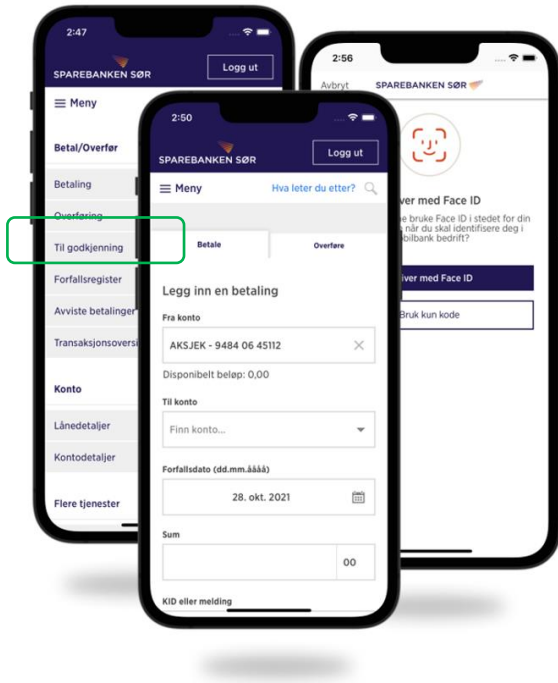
2:47

SPAREBANKEN SØR

Logg ut

Meny

Betal/Overfør

Betaling

Overføring

Til godkjenning

Forfallsregister

Avviste betalinger

Transaksjonsoversi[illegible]

Konto

Lånedetaljer

Kontodetaljer

Flere tjenester

2:56

Avbryt

SPAREBANKEN SØR

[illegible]iver med Face ID

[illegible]e bruke Face ID i stedet for din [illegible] når du skal identifisere deg i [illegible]bilbank bedrift?

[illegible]iver med Face ID

Bruk kun kode

2:50

SPAREBANKEN SØR

Logg ut

Meny

Hva leter du etter?

Betale

Overføre

Legg inn en betaling

Fra konto

AKSJEK - 9484 06 45112

Disponibelt beløp: 0,00

Til konto

Finn konto...

Forfallsdato (dd.mm.åååå)

28. okt. 2021

Sum

00

KID eller melding